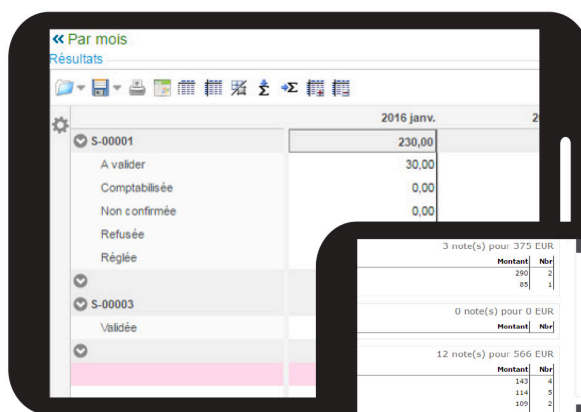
« Par mois
Résultats

| | 2016 janv. | 2 |
|---|---|---|
| S-00001 | 230,00 | |
| A valider | 30,00 | |
| Comptabilisée | 0,00 | |
| Non confirmée | 0,00 | |
| Refusée | | |
| Réglée | | |
| | | |
| S-00003 | | |
| Validée | | |
| | | |

3 note(s) pour 375 EUR

| Montant | Nbr |
|---|---|
| 290 | 2 |
| 85 | 1 |

0 note(s) pour 0 EUR

| Montant | Nbr |
|---|---|

12 note(s) pour 566 EUR

| Montant | Nbr |
|---|---|
| 143 | 4 |
| 114 | 5 |
| 109 | 2 |